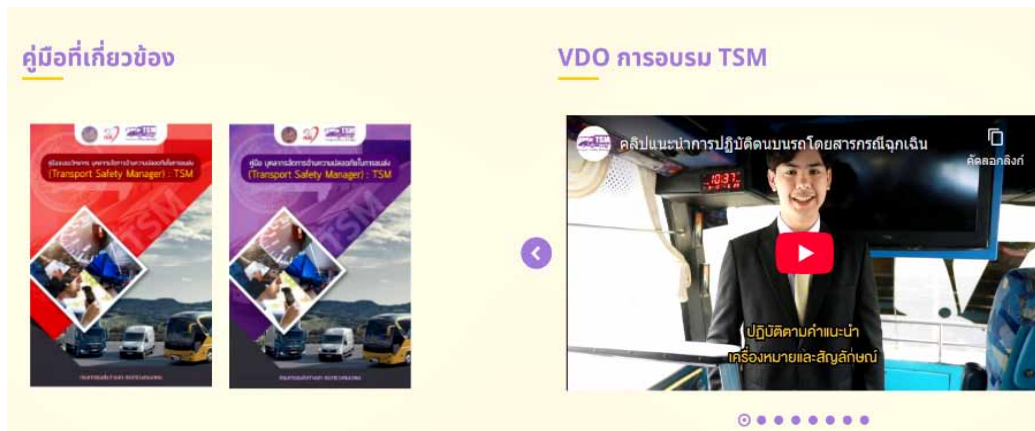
คู่มือที่เกี่ยวข้อง

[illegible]
(Transport Safety Manager) : TSM
TSM
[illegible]

คู่มือ บุคลากรผู้ทำหน้าที่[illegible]
(Transport Safety Manager) : TSM
TSM
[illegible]

VDO การอบรม TSM

คลิปแนะนำการปฏิบัติตนบนรถโดยสารกรณีฉุกเฉิน
คัดลอกลิงก์
10:37
ปฏิบัติตามคำแนะนำ
เครื่องหมายและสัญลักษณ์